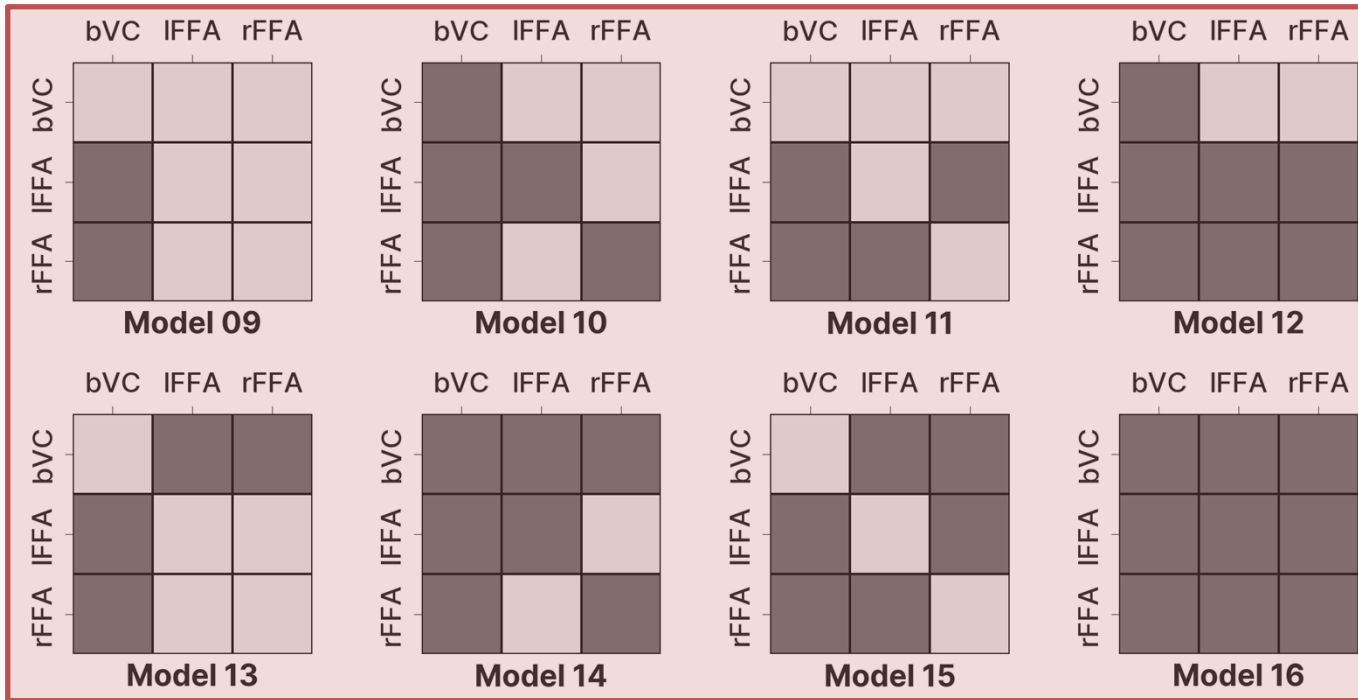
bVC lFFA rFFA
bVC
lFFA
rFFA
Model 09

bVC lFFA rFFA
bVC
lFFA
rFFA
Model 10

bVC lFFA rFFA
bVC
lFFA
rFFA
Model 11

bVC lFFA rFFA
bVC
lFFA
rFFA
Model 12

bVC lFFA rFFA
bVC
lFFA
rFFA
Model 13

bVC lFFA rFFA
bVC
lFFA
rFFA
Model 14

bVC lFFA rFFA
bVC
lFFA
rFFA
Model 15

bVC lFFA rFFA
bVC
lFFA
rFFA
Model 16